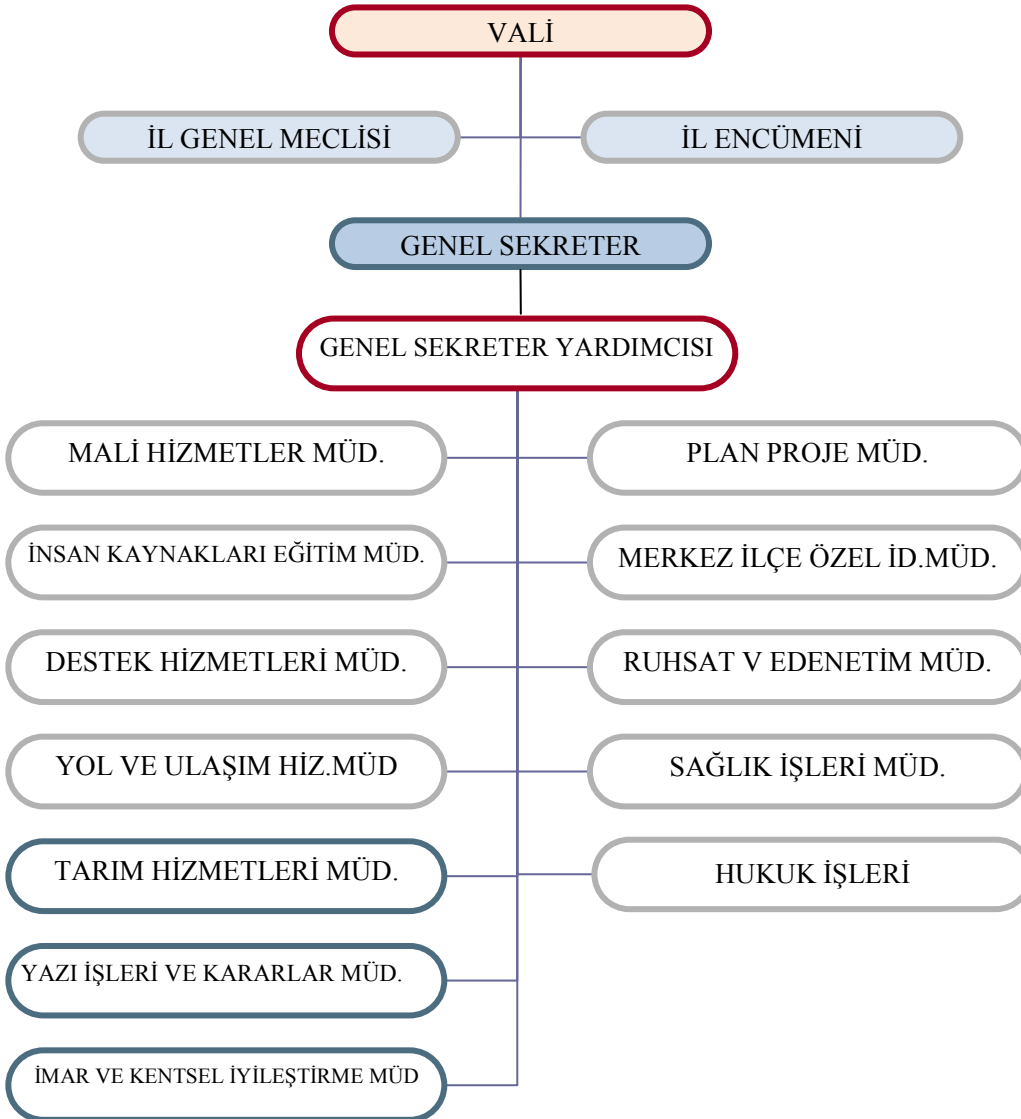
VALİ

İL GENEL MECLİSİ

İL ENCÜMENİ

GENEL SEKRETER

GENEL SEKRETER YARDIMCISI

MALİ HİZMETLER MÜD.

PLAN PROJE MÜD.

İNSAN KAYNAKLARI EĞİTİM MÜD.

MERKEZ İLÇE ÖZEL İD.MÜD.

DESTEK HİZMETLERİ MÜD.

RUHSAT V EDENETİM MÜD.

YOL VE ULAŞIM HİZ.MÜD

SAĞLIK İŞLERİ MÜD.

TARIM HİZMETLERİ MÜD.

HUKUK İŞLERİ

YAZI İŞLERİ VE KARARLAR MÜD.

İMAR VE KENTSEL İYİLEŞTİRME MÜD